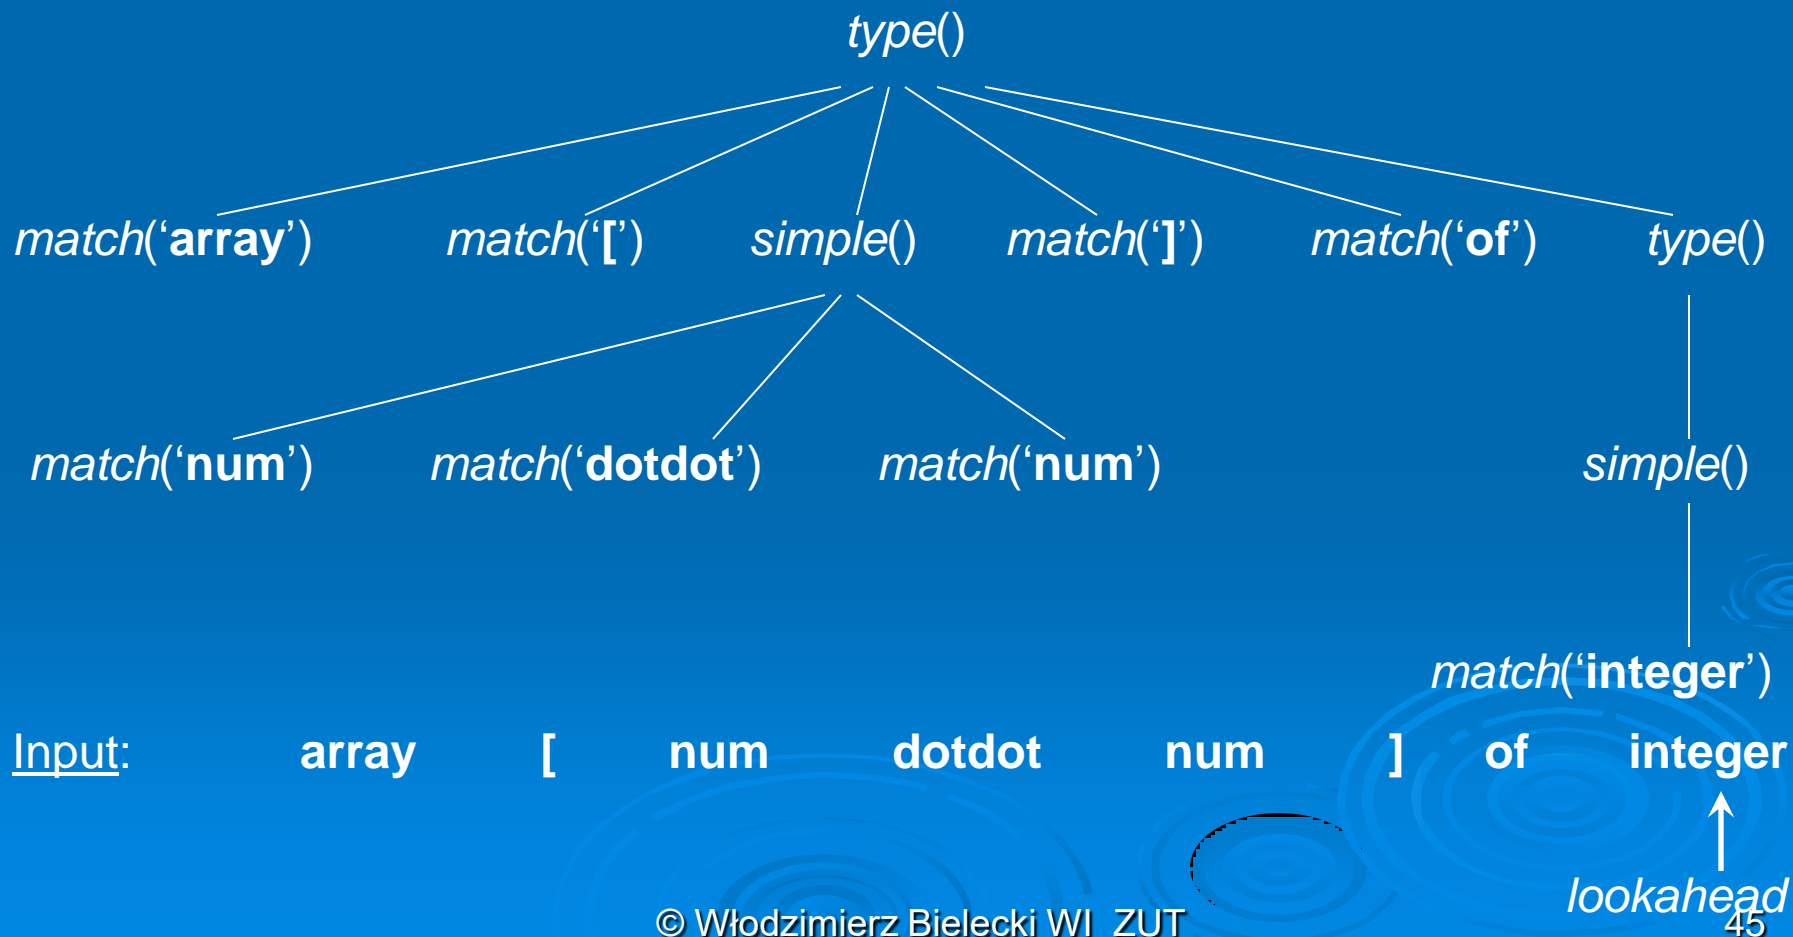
type()

match(‘**array**’) match(‘**[**’) simple() match(‘**]**’) match(‘**of**’) type()

match(‘**num**’) match(‘**dotdot**’) match(‘**num**’) simple()

match(‘**integer**’)

Input: **array** **[** **num** **dotdot** **num** **]** **of** **integer**

lookahead

© Włodzimierz Bielecki WI ZUT

45